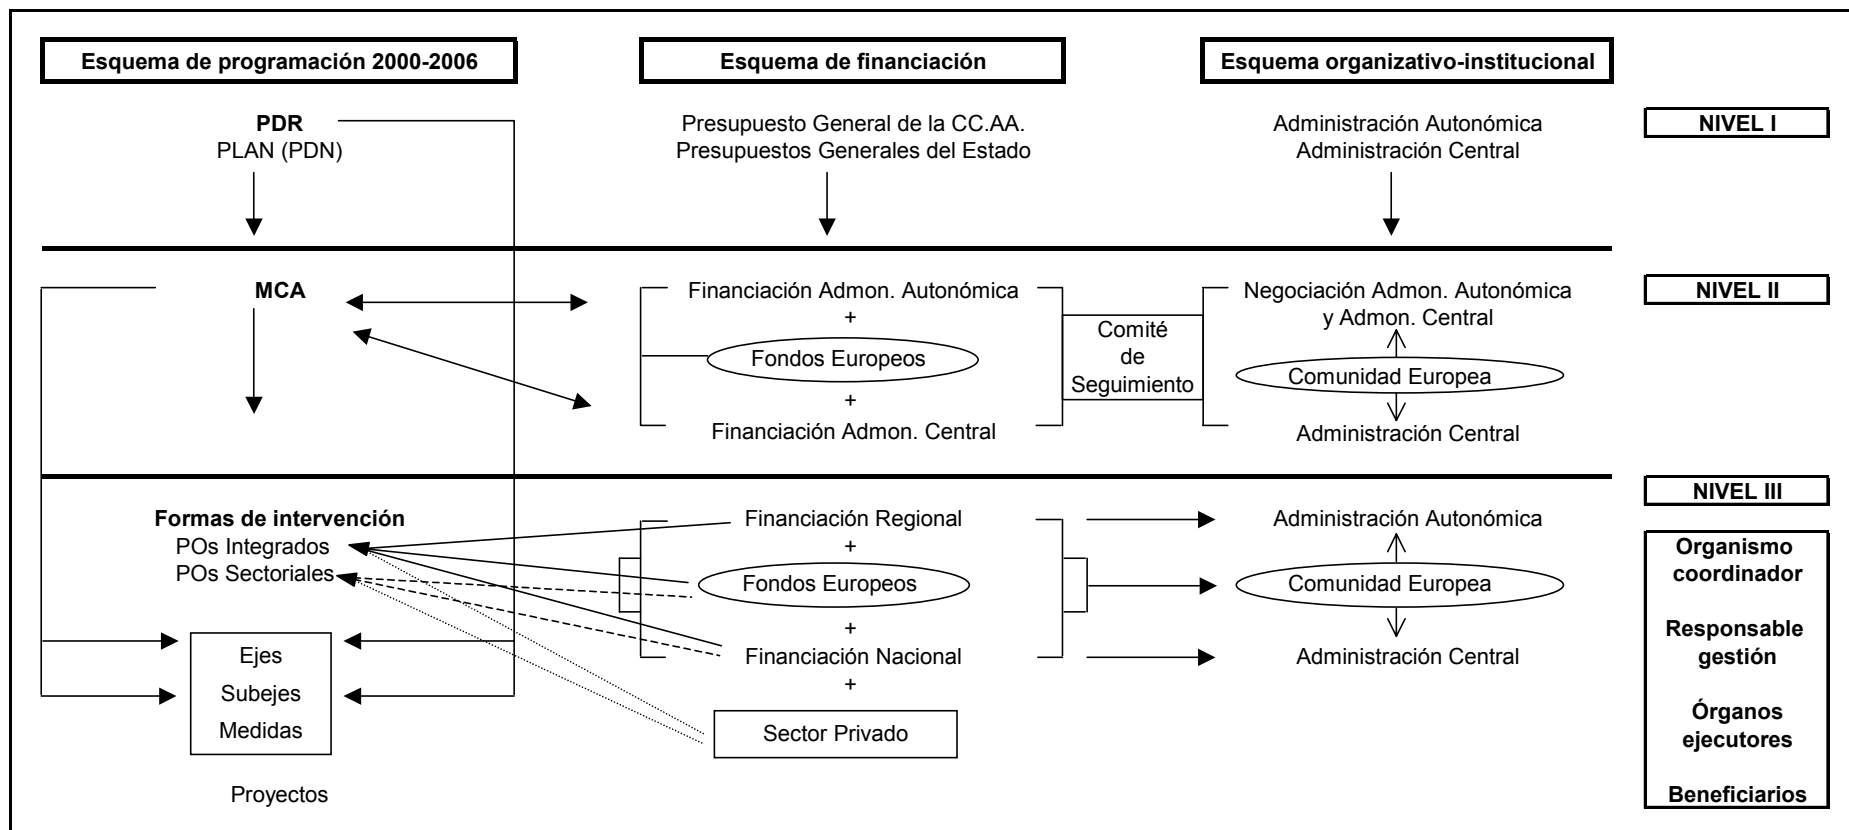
Esquema de programación 2000-2006

Esquema de financiación

Esquema organizativo-institucional

PDR
PLAN (PDN)

Presupuesto General de la CC.AA.
Presupuestos Generales del Estado

Administración Autonómica
Administración Central

NIVEL I

MCA

Financiación Admon. Autonómica
+
Fondos Europeos
+
Financiación Admon. Central

Comité de Seguimiento

Negociación Admon. Autonómica y Admon. Central
Comunidad Europea
Administración Central

NIVEL II

NIVEL III

Formas de intervención
POs Integrados
POs Sectoriales

Ejes
Subejes
Medidas

Proyectos

Financiación Regional
+
Fondos Europeos
+
Financiación Nacional
+
Sector Privado

Administración Autonómica
Comunidad Europea
Administración Central

Organismo coordinador

Responsable gestión

Órganos ejecutores

Beneficiarios